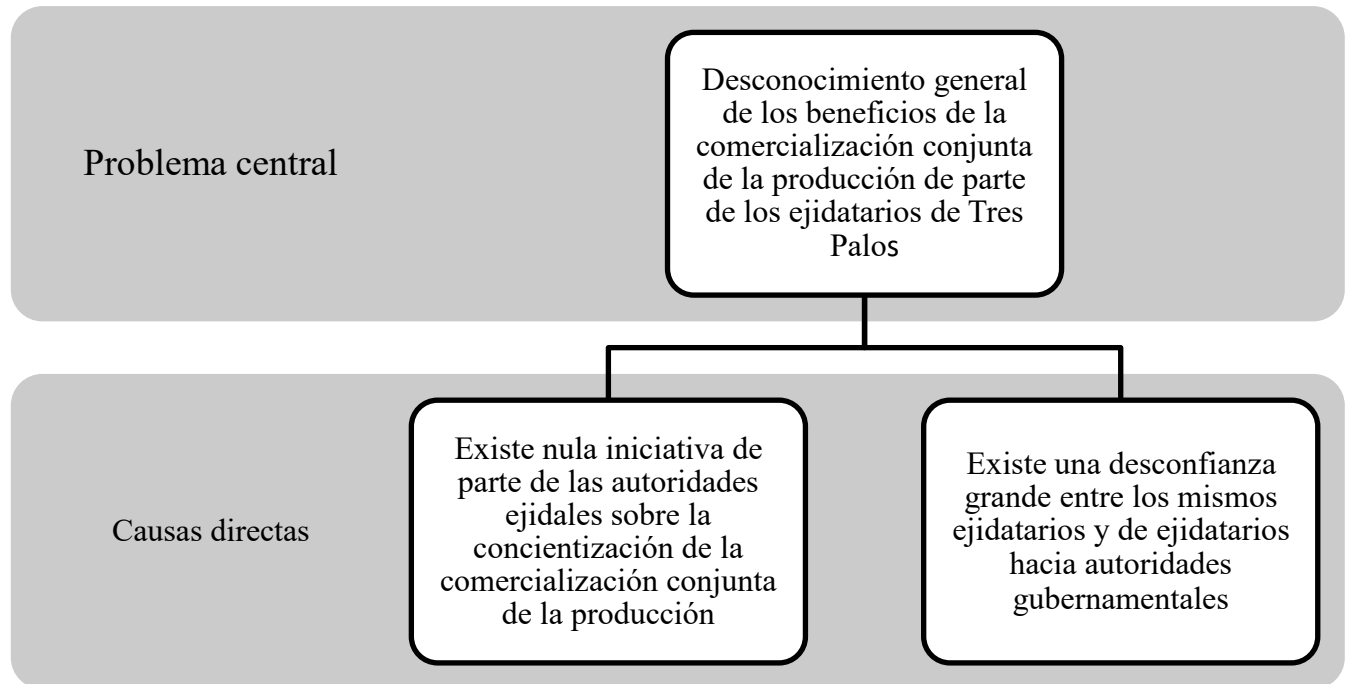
Problema central

Desconocimiento general de los beneficios de la comercialización conjunta de la producción de parte de los ejidatarios de Tres Palos

Causas directas

Existe nula iniciativa de parte de las autoridades ejidales sobre la concientización de la comercialización conjunta de la producción

Existe una desconfianza grande entre los mismos ejidatarios y de ejidatarios hacia autoridades gubernamentales